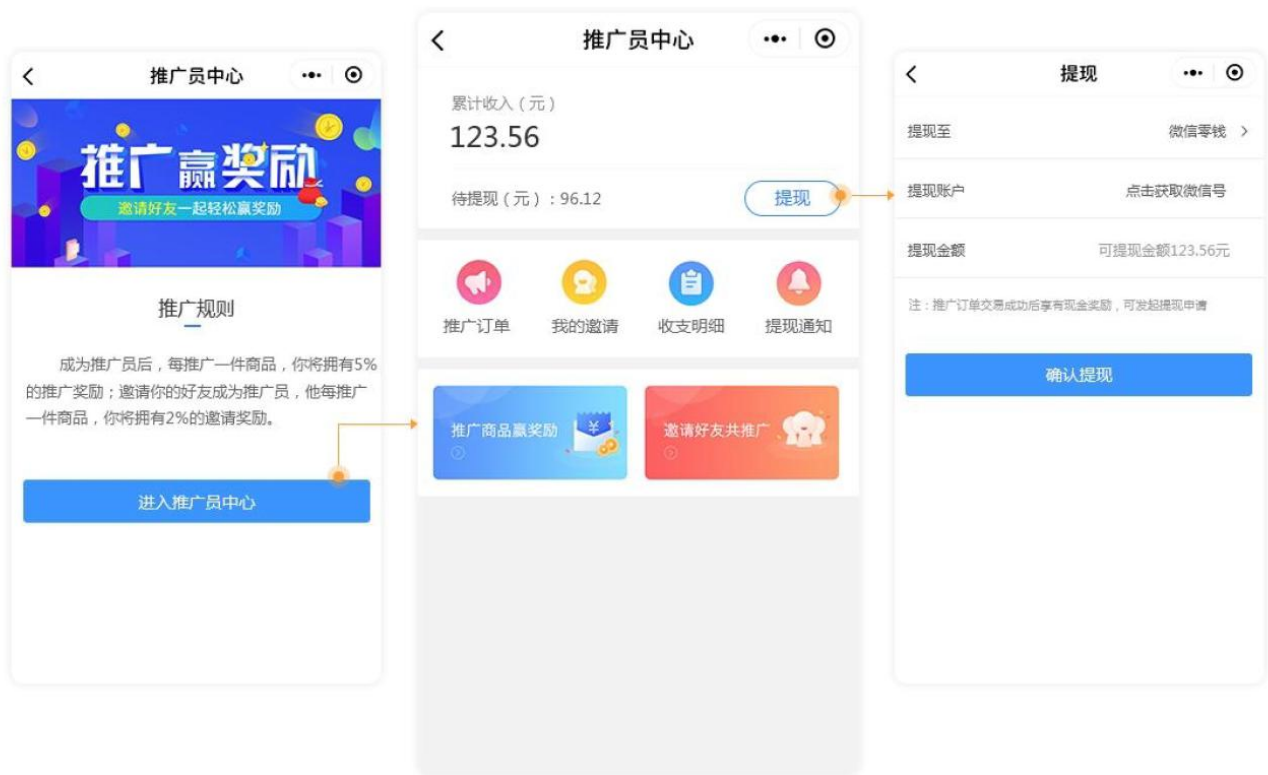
推广员中心

推广赢奖励
邀请好友一起轻松赢奖励

推广规则

成为推广员后，每推广一件商品，你将拥有5%的推广奖励；邀请你的好友成为推广员，他每推广一件商品，你将拥有2%的邀请奖励。

进入推广员中心

推广员中心

累计收入（元）
123.56
待提现（元）：96.12
提现

推广订单
我的邀请
收支明细
提现通知

推广商品赢奖励
邀请好友共推广

提现

提现至 微信零钱 >
提现账户 点击获取微信号
提现金额 可提现金额123.56元

注：推广订单交易成功后享有现金奖励，可发起提现申请

确认提现